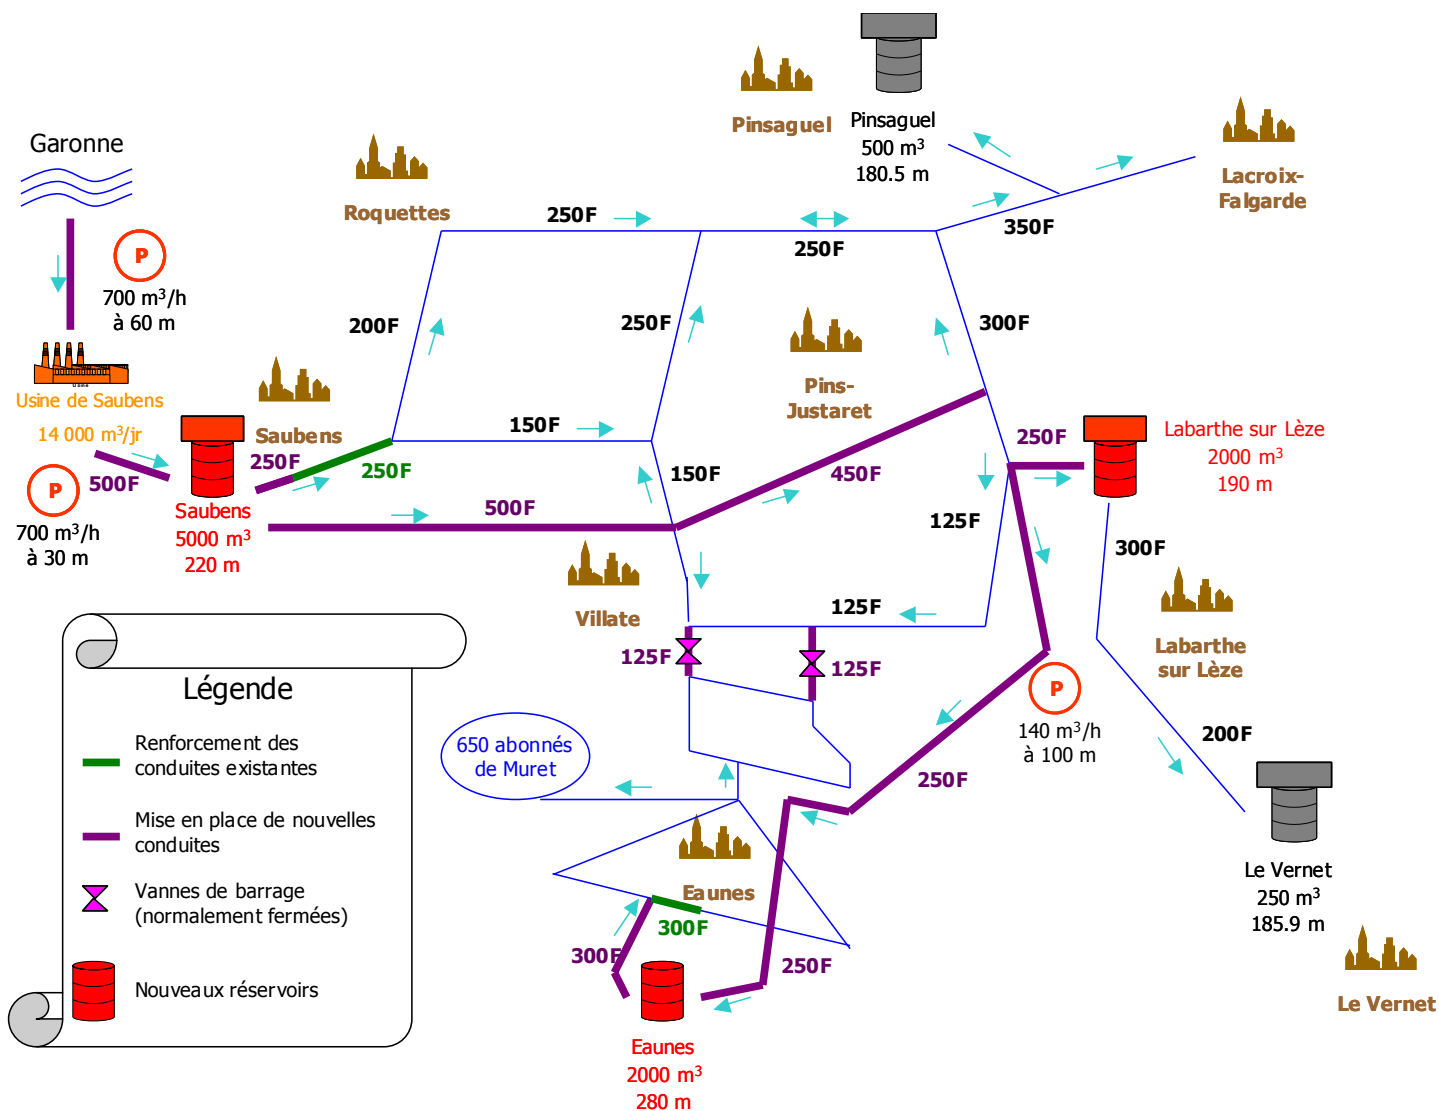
Garonne

P
700 m$^3$/h
à 60 m

Usine de Saubens
14 000 m$^3$/jr

P
700 m$^3$/h
à 30 m

500F

Saubens
5000 m$^3$
220 m

Saubens
250F
250F

Roquettes

200F

250F

150F

500F

Pinsaguel

Pinsaguel
500 m$^3$
180.5 m

250F

350F

Lacroix-Falgarde

250F

Pins-Justaret

300F

150F

450F

Villate

250F

Labarthe sur Lèze
2000 m$^3$
190 m

125F

125F

300F

Labarthe sur Lèze

125F

125F

P
140 m$^3$/h
à 100 m

200F

650 abonnés de Muret

250F

Le Vernet
250 m$^3$
185.9 m

Eaunes

300F

300F

250F

Eaunes
2000 m$^3$
280 m

Le Vernet

Légende

Renforcement des conduites existantes

Mise en place de nouvelles conduites

Vannes de barrage (normalement fermées)

Nouveaux réservoirs